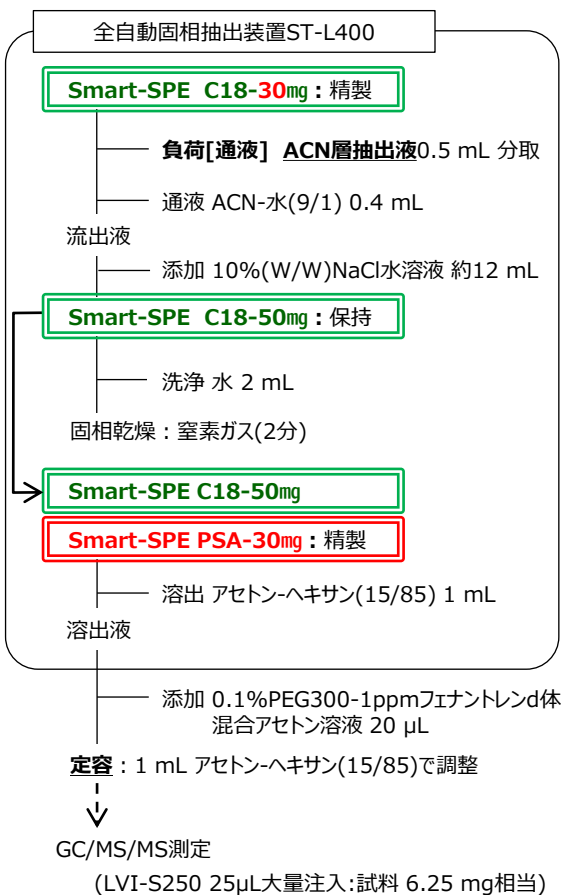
全自動固相抽出装置ST-L400

Smart-SPE C18-30mg：精製

負荷[通液] ACN層抽出液0.5 mL 分取

通液 ACN-水(9/1) 0.4 mL

流出液

添加 10%(W/W)NaCl水溶液 約12 mL

Smart-SPE C18-50mg：保持

洗浄 水 2 mL

固相乾燥：窒素ガス(2分)

Smart-SPE C18-50mg

Smart-SPE PSA-30mg：精製

溶出 アセトン-ヘキサン(15/85) 1 mL

溶出液

添加 0.1%PEG300-1ppmフェナントレンd体 混合アセトン溶液 20 μL

定容：1 mL アセトン-ヘキサン(15/85)で調整

GC/MS/MS測定
(LVI-S250 25μL大量注入：試料 6.25 mg相当)